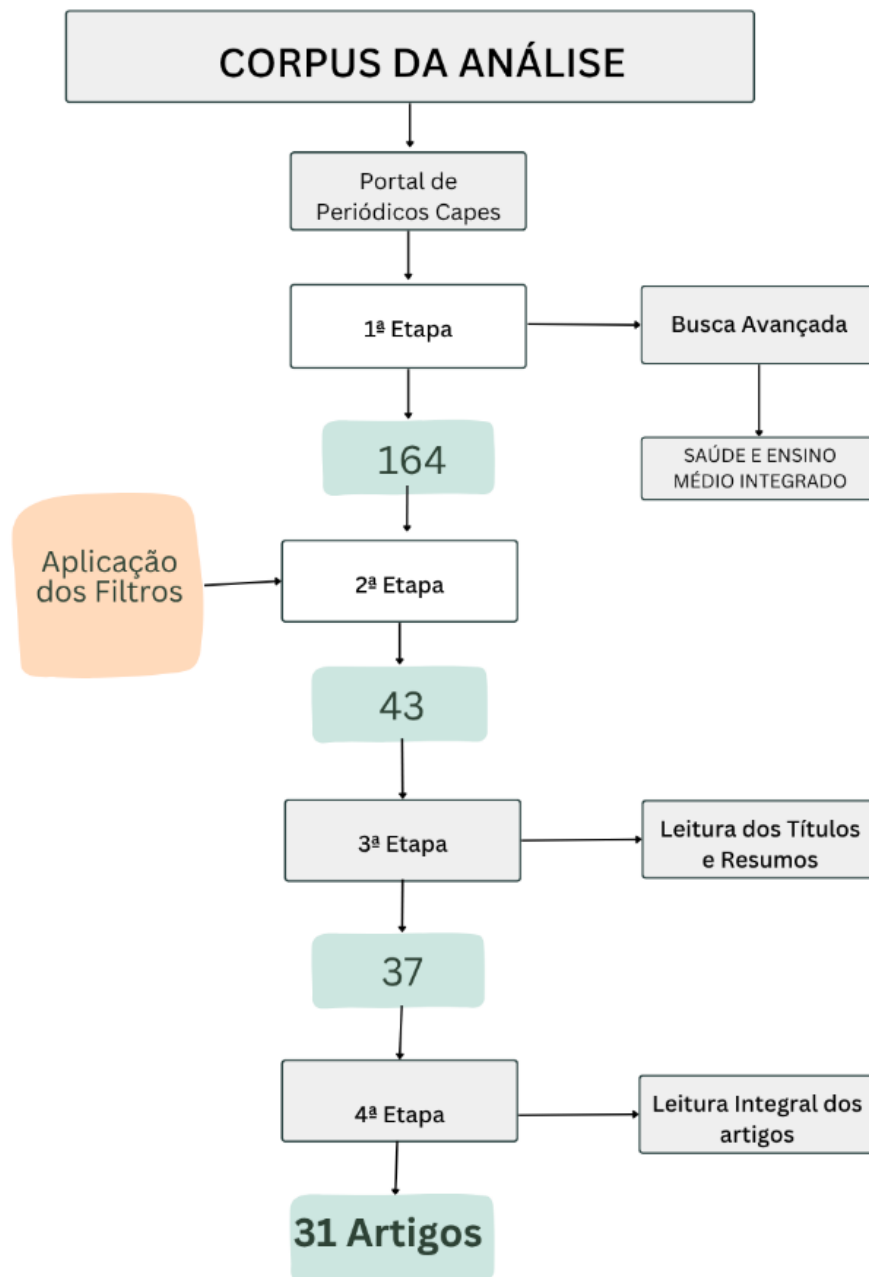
CORPUS DA ANÁLISE

Portal de Periódicos Capes

1ª Etapa

Busca Avançada

SAÚDE E ENSINO MÉDIO INTEGRADO

164

Aplicação dos Filtros

2ª Etapa

43

3ª Etapa

Leitura dos Títulos e Resumos

37

4ª Etapa

Leitura Integral dos artigos

31 Artigos